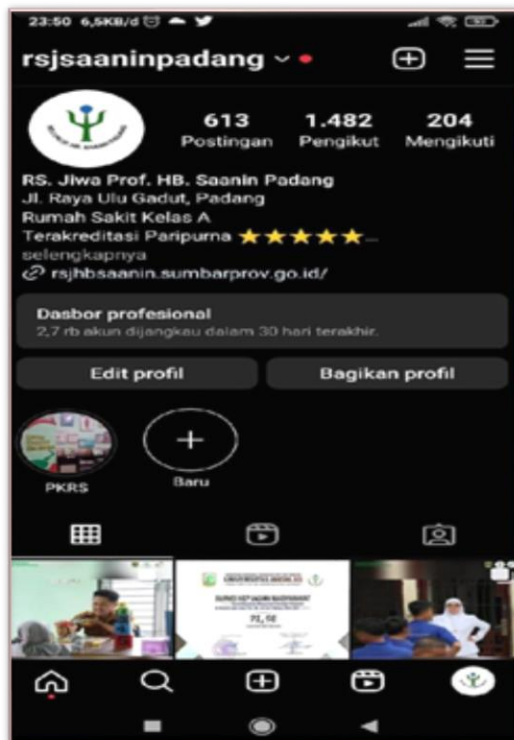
23:50 6,5KB/d

rsjsaaninpadang

613 Postingan
1.482 Pengikut
204 Mengikuti

RS. Jiwa Prof. HB. Saanin Padang
Jl. Raya Ulu Gadut, Padang
Rumah Sakit Kelas A
Terakreditasi Paripurna ★★★★★...
selengkapnya
rsjhbsaanin.sumbarprov.go.id/

Dasbor profesional
2,7 rb akun dijangkau dalam 30 hari terakhir.

Edit profil
Bagikan profil

PKRS
Baru